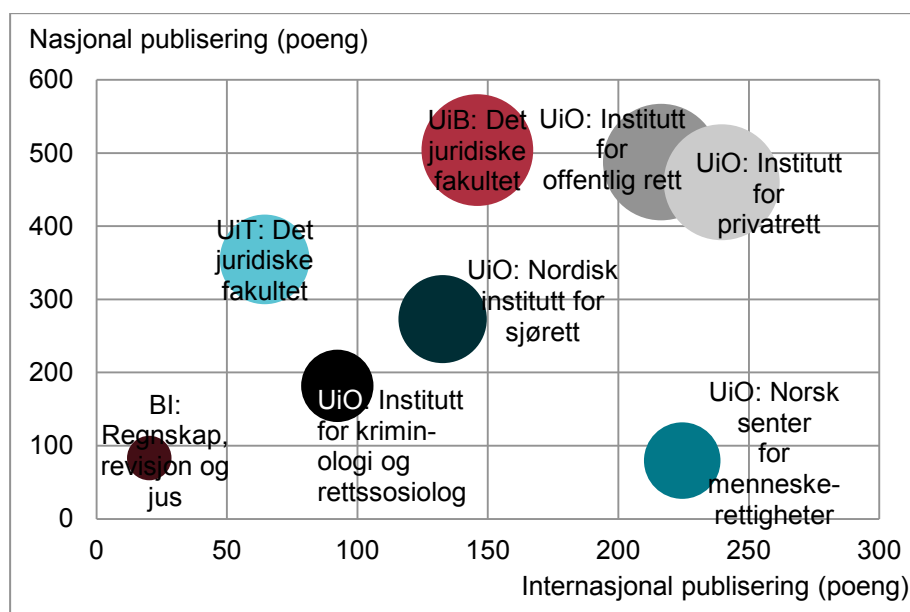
Nasjonal publisering (poeng)

600
500
400
300
200
100
0

UiB: Det juridiske fakultet

UiO: Institutt for offentlig rett

UiO: Institutt for privatrett

UiT: Det juridiske fakultet

UiO: Nordisk institutt for sjørett

UiO: Institutt for kriminologi og rettssosiolog

BI: Regnskap, revisjon og jus

UiO: Norsk senter for menneskerettigheter

0 50 100 150 200 250 300

Internasjonal publisering (poeng)